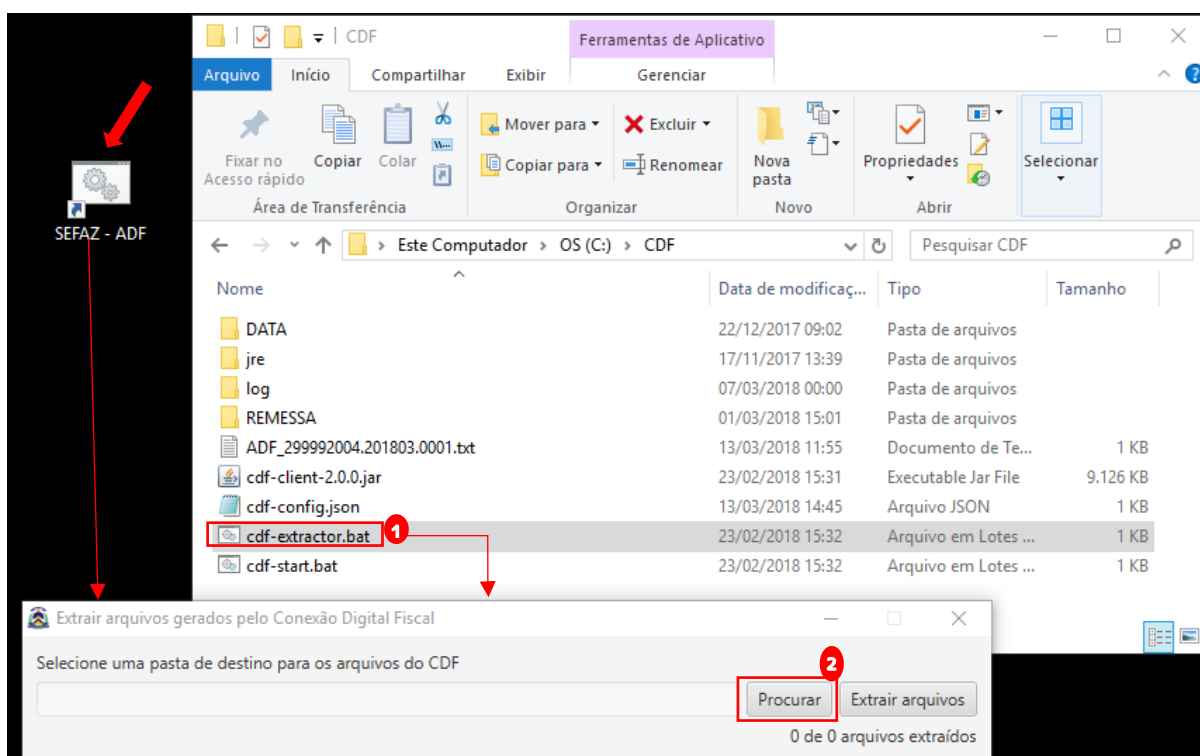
SEFAZ - ADF

CDF

Ferramentas de Aplicativo

Arquivo Início Compartilhar Exibir Gerenciar

Fixar no Acesso rápido Copiar Colar
Área de Transferência

Mover para Copiar para Excluir Renomear
Organizar

Nova pasta
Novo

Propriedades
Abrir

Selecionar

Este Computador > OS (C:) > CDF

Pesquisar CDF

| Nome | Data de modificaç... | Tipo | Tamanho |
|---|---|---|---|
| DATA | 22/12/2017 09:02 | Pasta de arquivos | |
| jre | 17/11/2017 13:39 | Pasta de arquivos | |
| log | 07/03/2018 00:00 | Pasta de arquivos | |
| REMESSA | 01/03/2018 15:01 | Pasta de arquivos | |
| ADF_299992004.201803.0001.txt | 13/03/2018 11:55 | Documento de Te... | 1 KB |
| cdf-client-2.0.0.jar | 23/02/2018 15:31 | Executable Jar File | 9.126 KB |
| cdf-config.json | 13/03/2018 14:45 | Arquivo JSON | 1 KB |
| cdf-extractor.bat | 23/02/2018 15:32 | Arquivo em Lotes ... | 1 KB |
| cdf-start.bat | 23/02/2018 15:32 | Arquivo em Lotes ... | 1 KB |

1

Extrair arquivos gerados pelo Conexão Digital Fiscal

Selecione uma pasta de destino para os arquivos do CDF

2

Procurar Extrair arquivos

0 de 0 arquivos extraídos